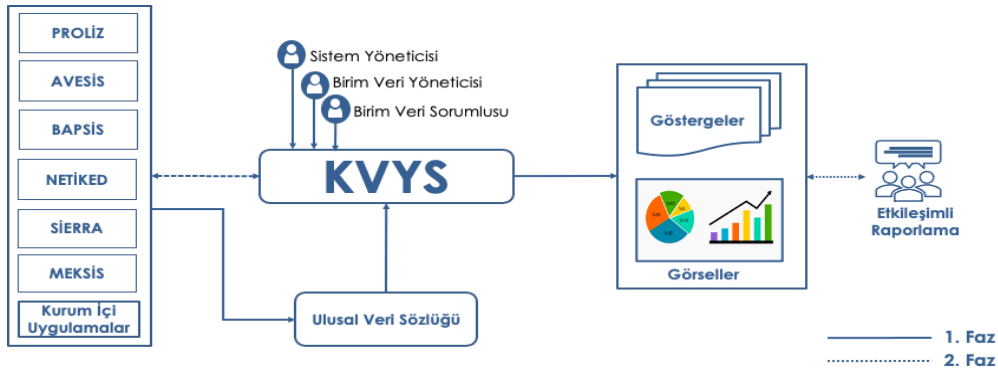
PROLİZ

AVESİS

BAPSİS

NETİKED

SİERRA

MEKSİS

Kurum İçi Uygulamalar

Sistem Yöneticisi

Birim Veri Yöneticisi

Birim Veri Sorumlusu

KVYS

Ulusal Veri Sözlüğü

Göstergeler

Görseller

Etkileşimli Raporlama

1. Faz

2. Faz